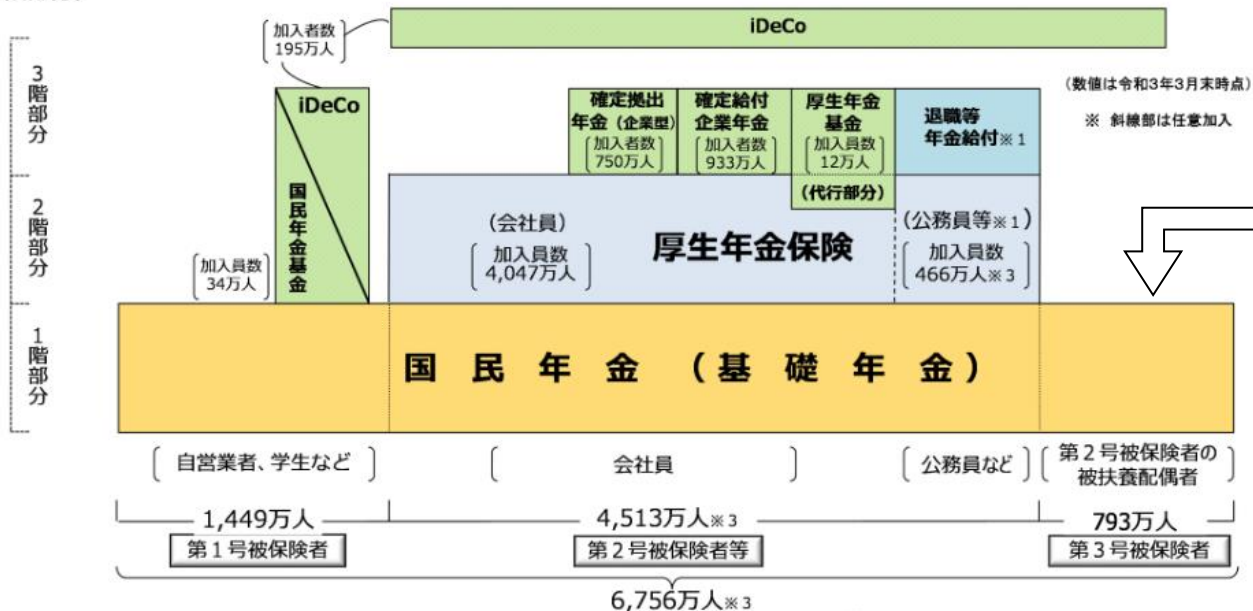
3階部分

2階部分

1階部分

加入者数 195万人

iDeCo

(数値は令和3年3月末時点)

※ 斜線部は任意加入

iDeCo

国民年金基金

加入員数 34万人

確定拠出年金(企業型)
加入者数 750万人

確定給付企業年金
加入者数 933万人

厚生年金基金
加入員数 12万人

(代行部分)

退職等年金給付※1

(会社員)
加入員数 4,047万人

厚生年金保険

(公務員等※1)
加入員数 466万人※3

国 民 年 金 (基 礎 年 金)

自営業者、学生など

会社員

公務員など

第2号被保険者の被扶養配偶者

1,449万人

第1号被保険者

4,513万人※3

第2号被保険者等

793万人

第3号被保険者

6,756万人※3